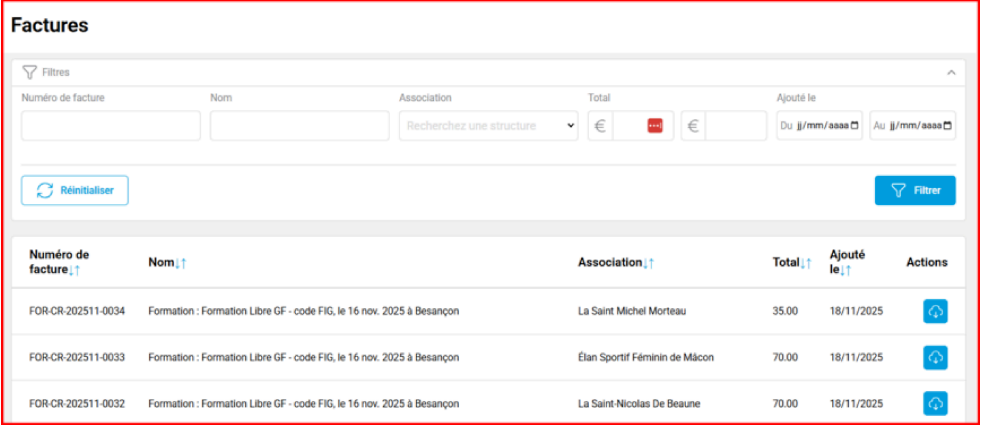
Factures

Filtres

Numéro de facture

Nom

Association

Recherchez une structure

Total

€

€

Ajouté le

Du jj/mm/aaaa

Au jj/mm/aaaa

Réinitialiser

Filtrer

| Numéro de facture↓↑ | Nom↓↑ | Association↓↑ | Total↓↑ | Ajouté le↓↑ | Actions |
|---|---|---|---|---|---|
| FOR-CR-202511-0034 | Formation : Formation Libre GF - code FIG, le 16 nov. 2025 à Besançon | La Saint Michel Morteau | 35.00 | 18/11/2025 | |
| FOR-CR-202511-0033 | Formation : Formation Libre GF - code FIG, le 16 nov. 2025 à Besançon | Élan Sportif Féminin de Mâcon | 70.00 | 18/11/2025 | |
| FOR-CR-202511-0032 | Formation : Formation Libre GF - code FIG, le 16 nov. 2025 à Besançon | La Saint-Nicolas De Beaune | 70.00 | 18/11/2025 | |